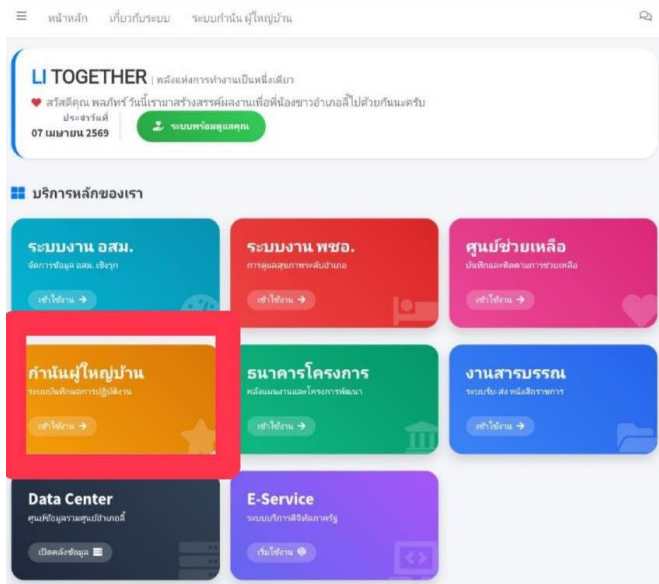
≡ หน้าหลัก เกี่ยวกับระบบ ระบบกำนัน ผู้ใหญ่บ้าน

LI TOGETHER | พลังแห่งการทำงานเป็นหนึ่งเดียว

♥ สวัสดีคุณ พลทัพร์ วันนี้เรามาสร้างสรรค์ผลงานเพื่อพี่น้องชาวอำเภอลี้ไปด้วยกันนะครับ

ประจำวันที่
07 เมษายน 2569

ระบบพร้อมดูแลคุณ

บริการหลักของเรา

ระบบงาน อสม.
จัดการข้อมูล อสม. เชิงรุก
เข้าใช้งาน →

ระบบงาน พชอ.
การดูแลสุขภาพระดับอำเภอ
เข้าใช้งาน →

ศูนย์ช่วยเหลือ
บันทึกและติดตามการช่วยเหลือ
เข้าใช้งาน →

กำนันผู้ใหญ่บ้าน
ระบบบันทึกผลการปฏิบัติงาน
เข้าใช้งาน →

ธนาคารโครงการ
คลังแผนงานและโครงการพัฒนา
เข้าใช้งาน →

งานสารบรรณ
ระบบรับ-ส่ง หนังสือราชการ
เข้าใช้งาน →

Data Center
ศูนย์ข้อมูลรวมศูนย์อำเภอลี้
เปิดคลังข้อมูล

E-Service
ระบบบริการดิจิทัลภาครัฐ
เริ่มใช้งาน